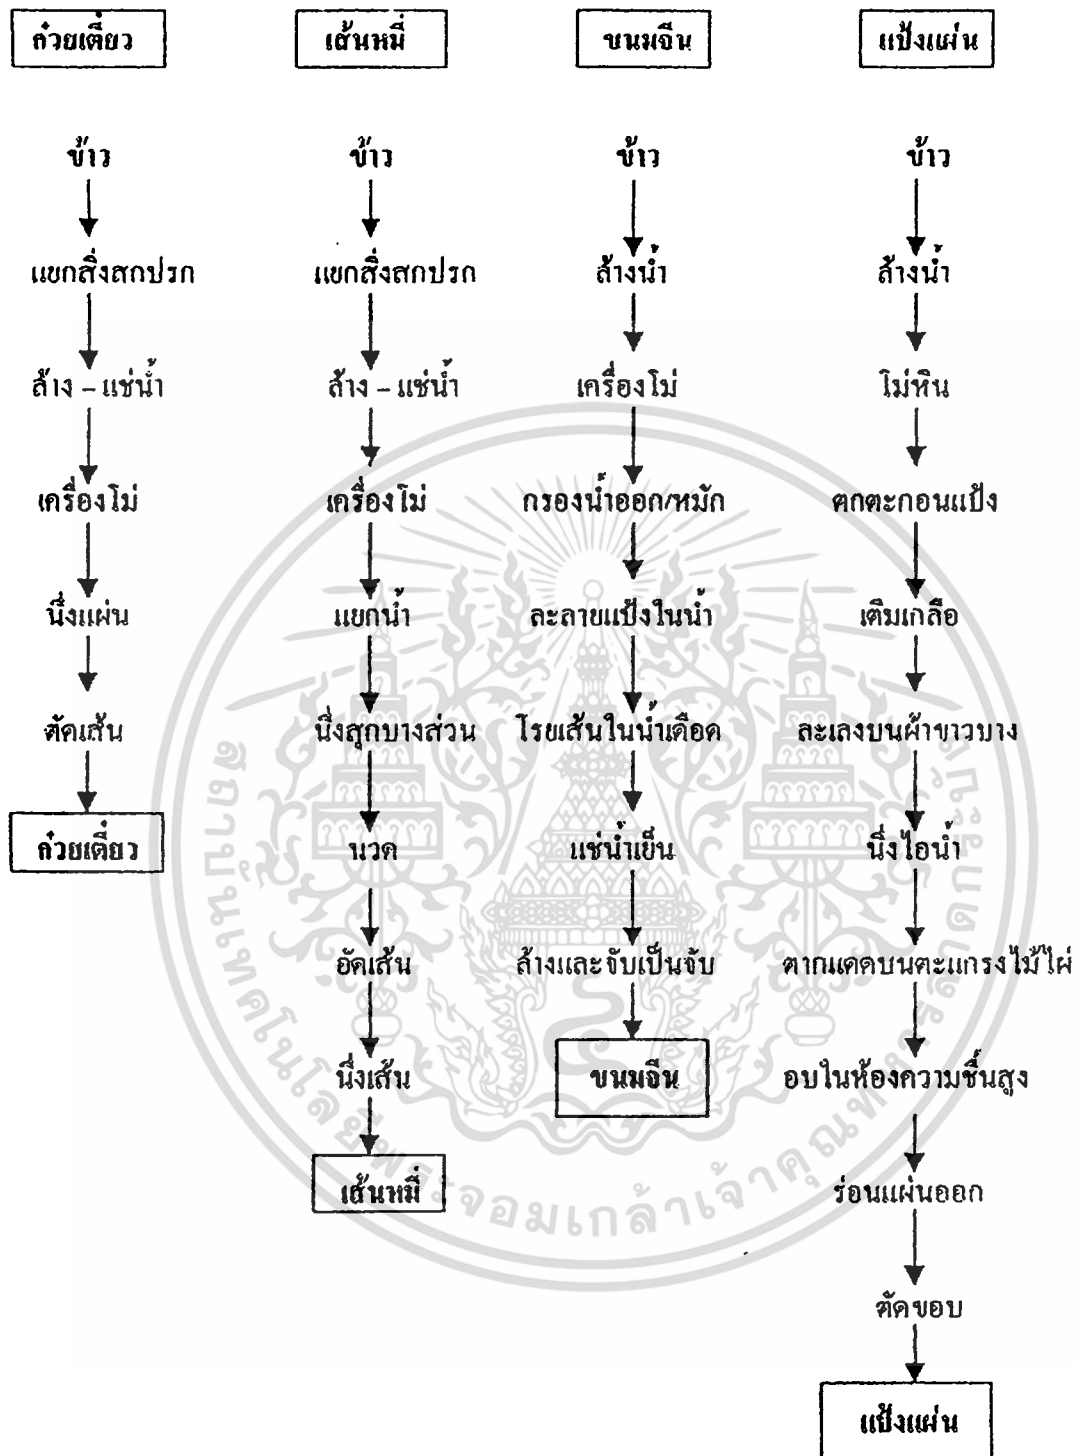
ก๋วยเตี๋ยว

ข้าว
แยกสิ่งสกปรก
ล้าง – แช่น้ำ
เครื่องโม่
นึ่งแผ่น
ตัดเส้น
ก๋วยเตี๋ยว

เส้นหมี่

ข้าว
แยกสิ่งสกปรก
ล้าง – แช่น้ำ
เครื่องโม่
แยกน้ำ
นึ่งสุกบางส่วน
นวด
อัดเส้น
นึ่งเส้น
เส้นหมี่

ขนมจีน

ข้าว
ล้างน้ำ
เครื่องโม่
กรองน้ำออก/หมัก
ละลายแป้งในน้ำ
โรยเส้นในน้ำเดือด
แช่น้ำเย็น
ล้างและจับเป็นจับ
ขนมจีน

แป้งแผ่น

ข้าว
ล้างน้ำ
โม่หิน
ตกตะกอนแป้ง
เติมเกลือ
ละเลงบนผ้าขาวบาง
นึ่งไอน้ำ
ตากแดดบนตะแกรงไม้ไผ่
อบในห้องความชื้นสูง
ร่อนแผ่นออก
ตัดขอบ
แป้งแผ่น

สถาบันเทคโนโลยีพระจอมเกล้าเจ้าคุณทหารลาดกระบัง